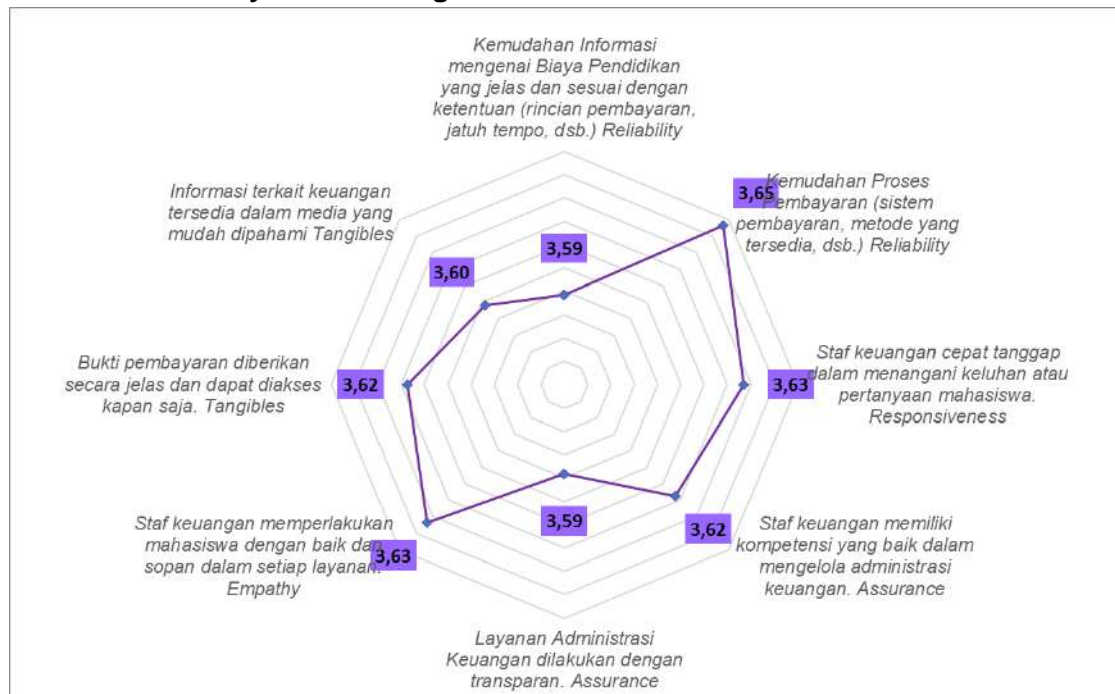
Kemudahan Informasi mengenai Biaya Pendidikan yang jelas dan sesuai dengan ketentuan (rincian pembayaran, jatuh tempo, dsb.) Reliability

3,59

Kemudahan Proses Pembayaran (sistem pembayaran, metode yang tersedia, dsb.) Reliability

3,65

Staf keuangan cepat tanggap dalam menangani keluhan atau pertanyaan mahasiswa. Responsiveness

3,63

Staf keuangan memiliki kompetensi yang baik dalam mengelola administrasi keuangan. Assurance

3,62

Layanan Administrasi Keuangan dilakukan dengan transparan. Assurance

3,59

Staf keuangan memperlakukan mahasiswa dengan baik dan sopan dalam setiap layanan. Empathy

3,63

Bukti pembayaran diberikan secara jelas dan dapat diakses kapan saja. Tangibles

3,62

Informasi terkait keuangan tersedia dalam media yang mudah dipahami Tangibles

3,60